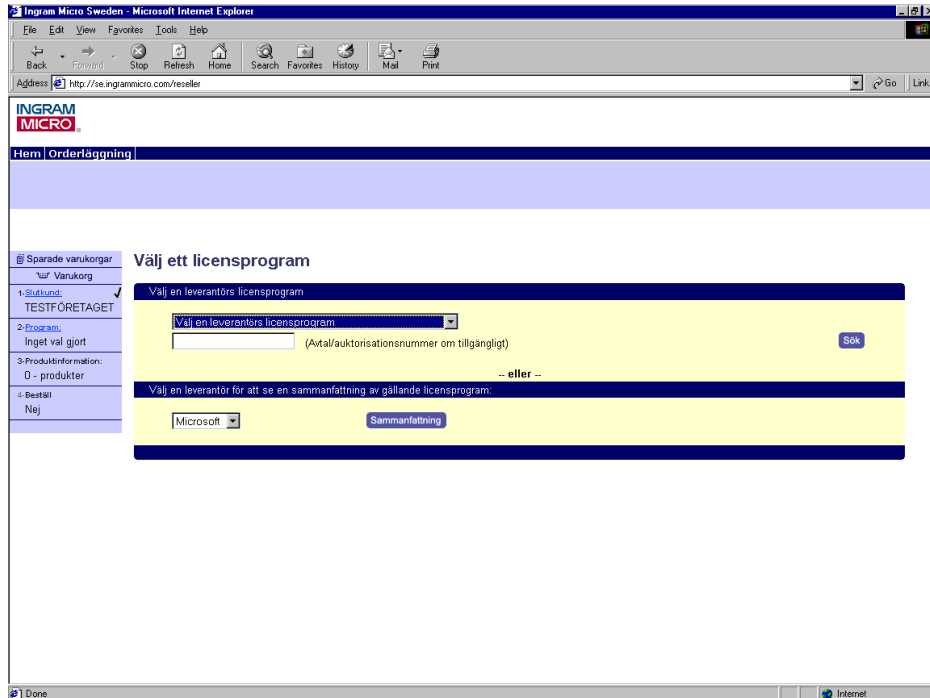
Ingram Micro Sweden - Microsoft Internet Explorer

File Edit View Favorites Tools Help

Back Forward Stop Refresh Home Search Favorites History Mail Print

Address http://se.ingrammicro.com/reseller

Go Link

INGRAM MICRO.

Hem | Orderläggning

Sparade varukorgar
Varukorg
1-Slutkund: ✓
TESTFÖRETAGET
2-Program:
Inget val gjort
3-Produktinformation:
0 - produkter
4-Beställ
Nej

Välj ett licensprogram

Välj en leverantörs licensprogram

Välj en leverantörs licensprogram

(Avtal/auktorisationsnummer om tillgängligt)

Sök

-- eller --

Välj en leverantör för att se en sammanfattning av gällande licensprogram:

Microsoft

Sammanfattning

Done

Internet